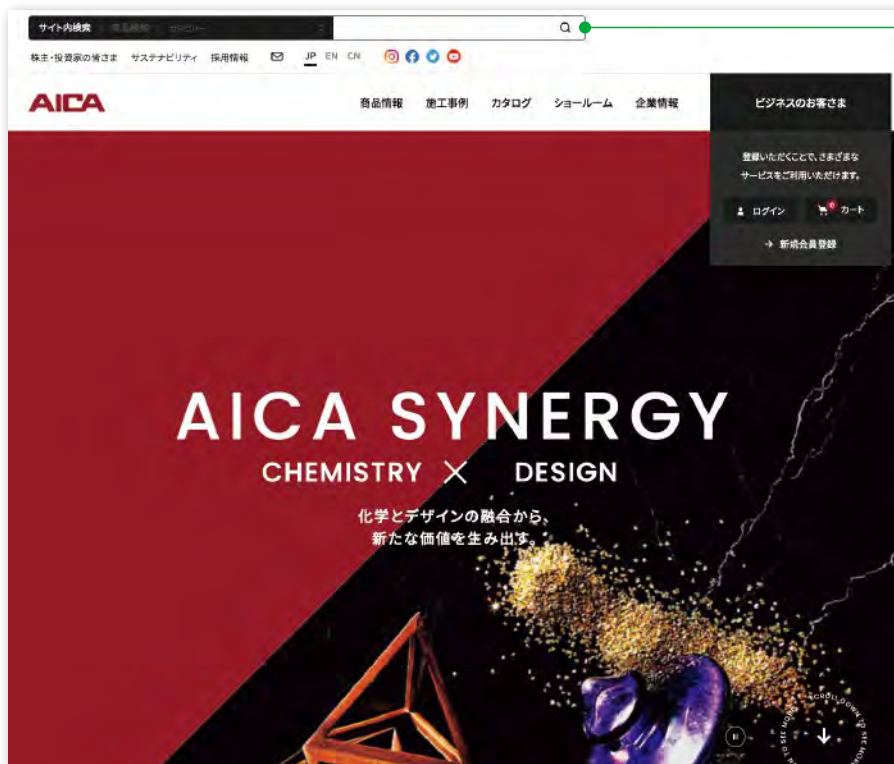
サイト内検索 商品検索 カタログ

株主・投資家の皆さま サステナビリティ 採用情報 JP EN CN

AICA

商品情報 施工事例 カタログ ショールーム 企業情報

ビジネスのお客さま

登録いただくことで、さまざまなサービスをご利用いただけます。

ログイン カート

→ 新規会員登録

AICA SYNERGY

CHEMISTRY × DESIGN

化学とデザインの融合から、新たな価値を生み出す。

SCROLL DOWN TO SEE MORE